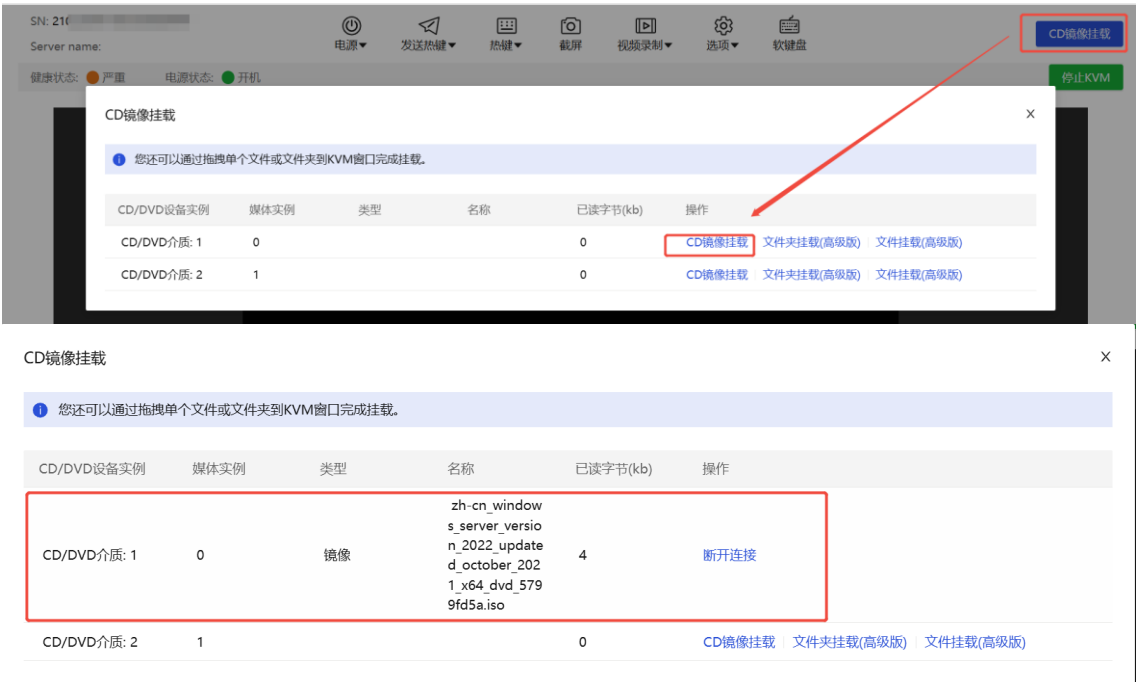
SN: 21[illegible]
Server name:

电源 发送热键 热键 截屏 视频录制 选项 软键盘

CD镜像挂载

健康状态: 严重 电源状态: 开机

停止KVM

CD镜像挂载

×

您还可以通过拖拽单个文件或文件夹到KVM窗口完成挂载。

| CD/DVD设备实例 | 媒体实例 | 类型 | 名称 | 已读字节(kb) | 操作 |
|---|---|---|---|---|---|
| CD/DVD介质: 1 | 0 | | | 0 | CD镜像挂载 文件夹挂载(高级版) 文件挂载(高级版) |
| CD/DVD介质: 2 | 1 | | | 0 | CD镜像挂载 文件夹挂载(高级版) 文件挂载(高级版) |

CD镜像挂载

×

您还可以通过拖拽单个文件或文件夹到KVM窗口完成挂载。

| CD/DVD设备实例 | 媒体实例 | 类型 | 名称 | 已读字节(kb) | 操作 |
|---|---|---|---|---|---|
| CD/DVD介质: 1 | 0 | 镜像 | zh-cn_windows_server_version_2022_updated_october_2021_x64_dvd_5799fd5a.iso | 4 | 断开连接 |
| CD/DVD介质: 2 | 1 | | | 0 | CD镜像挂载 文件夹挂载(高级版) 文件挂载(高级版) |